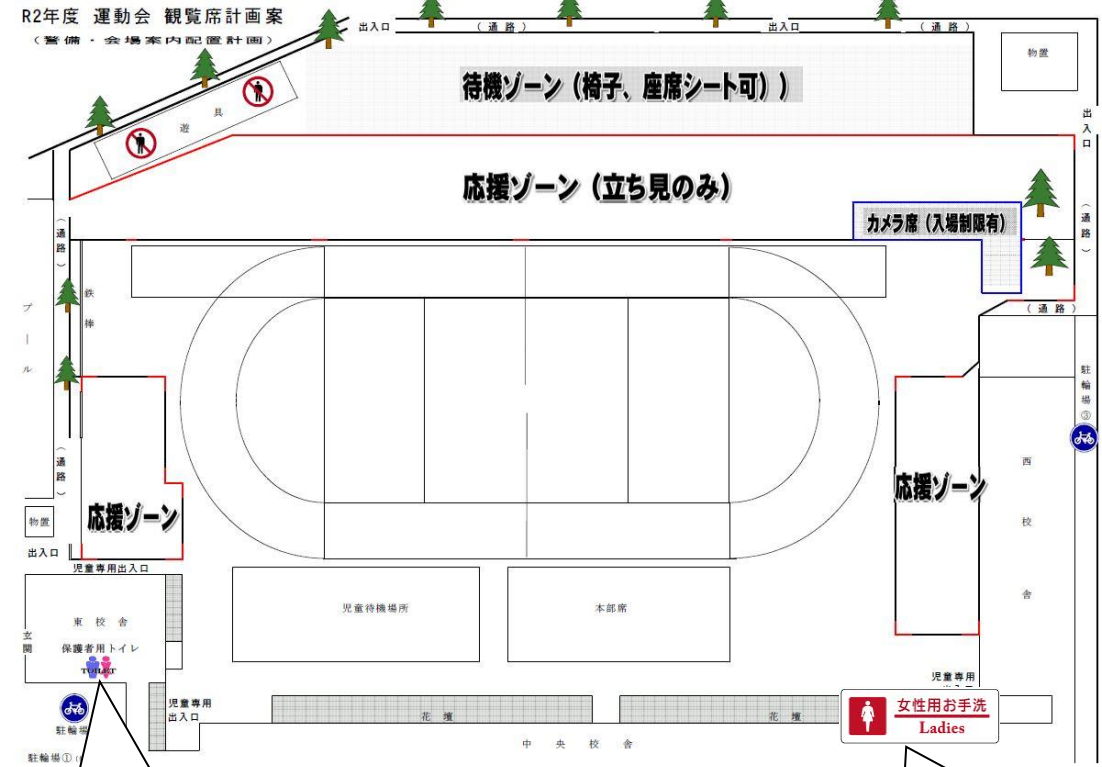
R2年度 運動会 観覧席計画案
（警備・会場案内配置計画）

出入口 （通路） 出入口 （通路）

物置

待機ゾーン（椅子、座席シート可））

遊具

出入口

応援ゾーン（立ち見のみ）

カメラ席（入場制限有）

（通路）

（通路）

鉄棒

プール

（通路）

駐輪場③

（通路）

応援ゾーン

応援ゾーン

西校舎

物置

出入口

児童専用出入口

東校舎

玄関

保護者用トイレ

TOILET

児童待機場所

本部席

児童専用

駐輪場

児童専用出入口

花壇

花壇

女性用お手洗
Ladies

中央校舎

駐輪場①